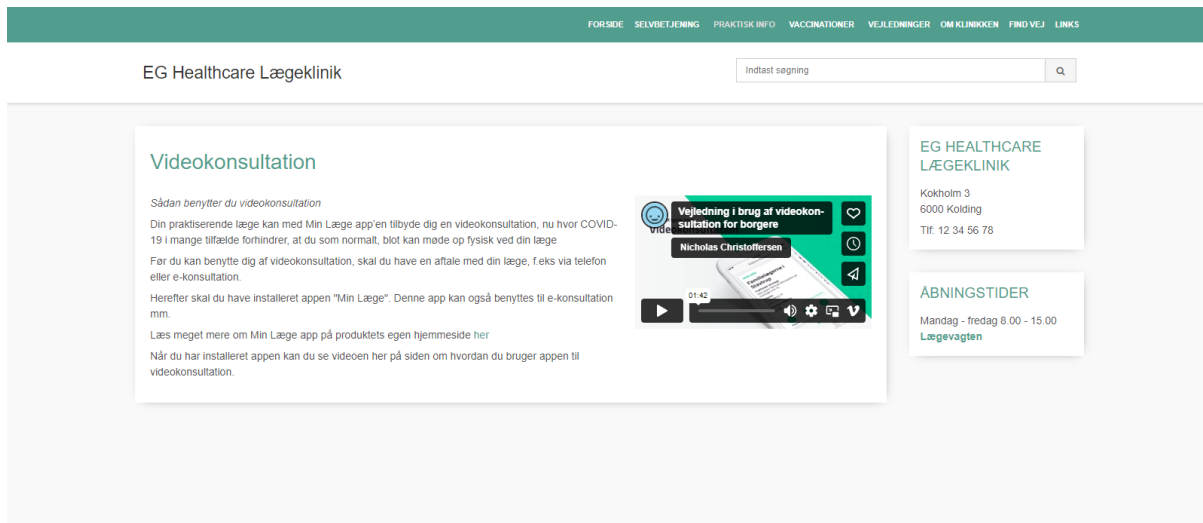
FORSIDE SELVBETJENING PRAKTISK INFO VACCINATIONER VEJLEDNINGER OM KLINIKKEN FIND VEJ LINKS

EG Healthcare Lægeklinik

Indtast søgning

Videokonsultation

Sådan benytter du videokonsultation

Din praktiserende læge kan med Min Læge app'en tilbyde dig en videokonsultation, nu hvor COVID-19 i mange tilfælde forhindrer, at du som normalt, blot kan møde op fysisk ved din læge

Før du kan benytte dig af videokonsultation, skal du have en aftale med din læge, f.eks via telefon eller e-konsultation.

Herefter skal du have installeret appen "Min Læge". Denne app kan også benyttes til e-konsultation mm.

Læs meget mere om Min Læge app på produktets egen hjemmeside her

Når du har installeret appen kan du se videoen her på siden om hvordan du bruger appen til videokonsultation.

Vejledning i brug af videokonsultation for borgere

Nicholas Christoffersen

01:42

EG HEALTHCARE LÆGEKLINIK

Kokholm 3
6000 Kolding

Tlf: 12 34 56 78

ÅBNINGSTIDER

Mandag - fredag 8.00 - 15.00
Lægevagten